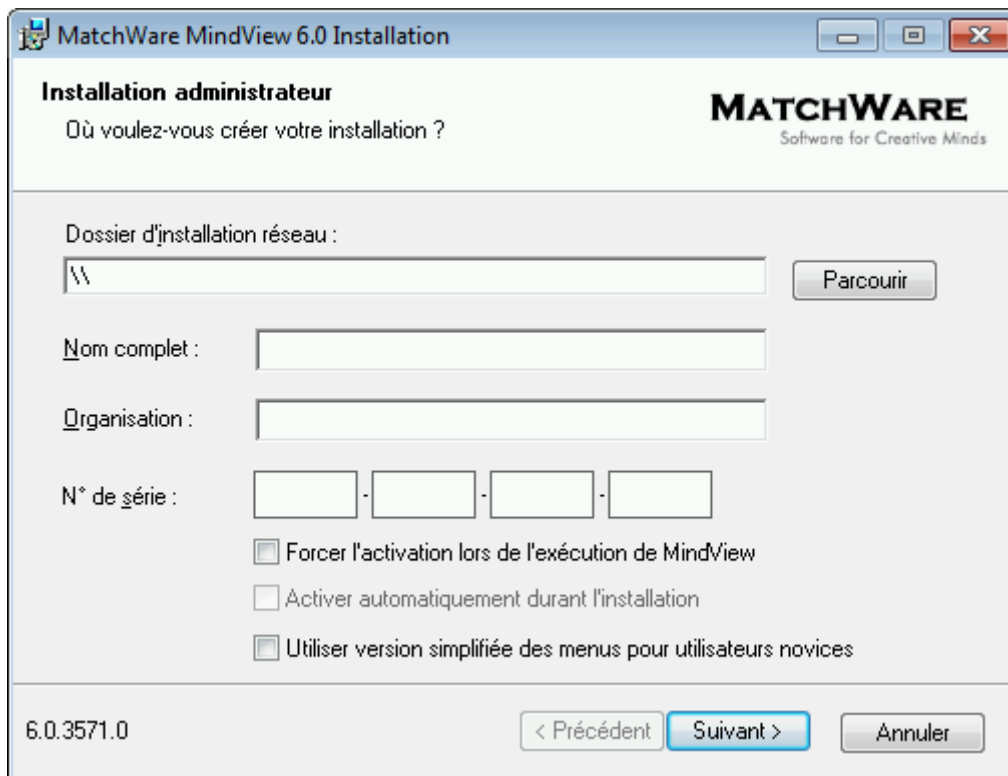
MatchWare MindView 6.0 Installation

Installation administrateur
Où voulez-vous créer votre installation ?

MATCHWARE
Software for Creative Minds

Dossier d'installation réseau :
\\
Parcourir

Nom complet :

Organisation :

N° de série : - - -

Forcer l'activation lors de l'exécution de MindView

Activer automatiquement durant l'installation

Utiliser version simplifiée des menus pour utilisateurs novices

6.0.3571.0

< Précédent
Suivant >
Annuler